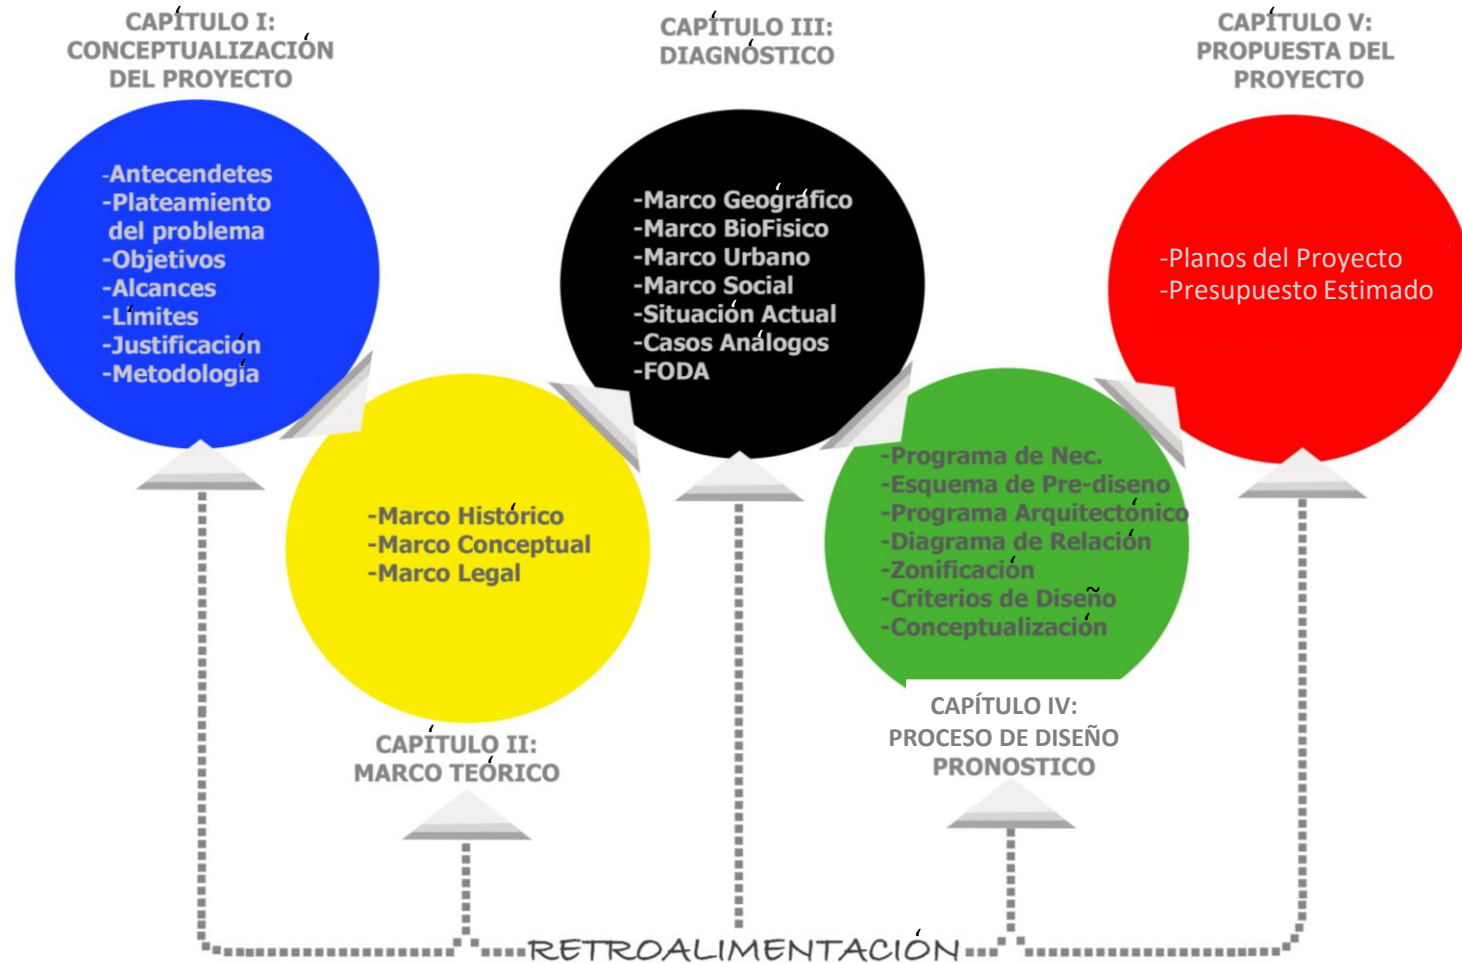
CAPÍTULO I:
CONCEPTUALIZACIÓN
DEL PROYECTO

-Antecendetes
-Plateamiento del problema
-Objetivos
-Alcances
-Límites
-Justificación
-Metodología

CAPÍTULO III:
DIAGNÓSTICO

-Marco Geográfico
-Marco BioFisico
-Marco Urbano
-Marco Social
-Situación Actual
-Casos Análogos
-FODA

CAPÍTULO V:
PROPUESTA DEL
PROYECTO

-Planos del Proyecto
-Presupuesto Estimado

-Marco Histórico
-Marco Conceptual
-Marco Legal

CAPÍTULO II:
MARCO TEÓRICO

-Programa de Nec.
-Esquema de Pre-diseno
-Programa Arquitectónico
-Diagrama de Relación
-Zonificación
-Criterios de Diseño
-Conceptualización

CAPÍTULO IV:
PROCESO DE DISEÑO
PRONOSTICO

RETROALIMENTACIÓN